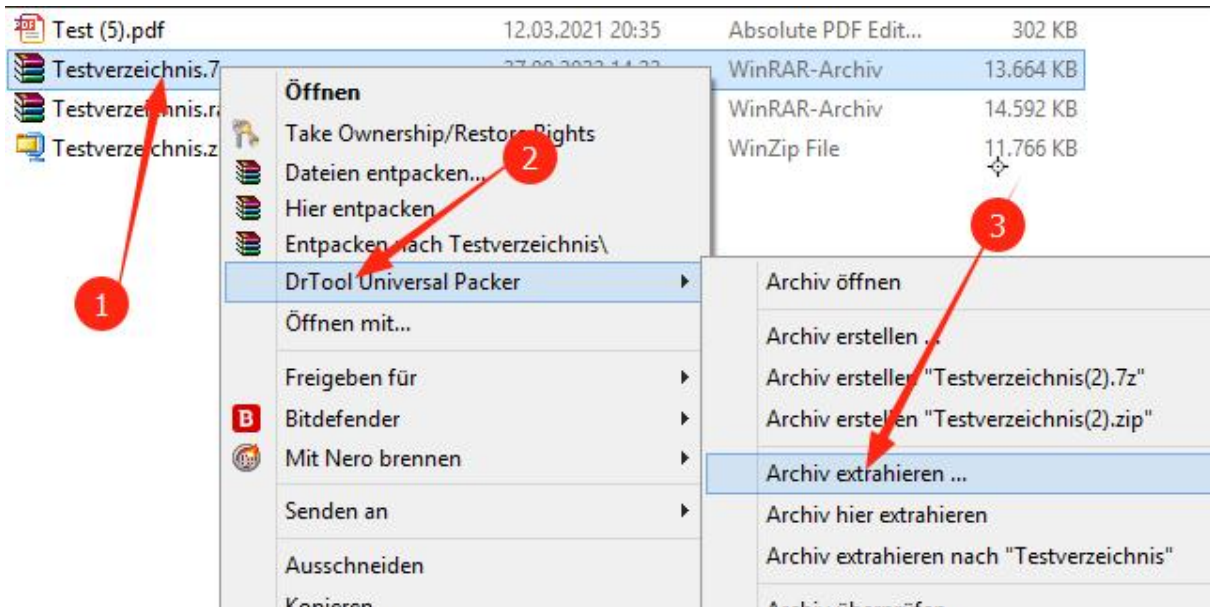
Test (5).pdf 12.03.2021 20:35 Absolute PDF Edit... 302 KB
Testverzeichnis.7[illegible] WinRAR-Archiv 13.664 KB
Testverzeichnis.ra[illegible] WinRAR-Archiv 14.592 KB
Testverzeichnis.z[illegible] WinZip File 11.766 KB

Öffnen
Take Ownership/Restore Rights
Dateien entpacken...
Hier entpacken
Entpacken nach Testverzeichnis\
DrTool Universal Packer
Öffnen mit...
Freigeben für
Bitdefender
Mit Nero brennen
Senden an
Ausschneiden
Kopieren

Archiv öffnen
Archiv erstellen ...
Archiv erstellen "Testverzeichnis(2).7z"
Archiv erstellen "Testverzeichnis(2).zip"
Archiv extrahieren ...
Archiv hier extrahieren
Archiv extrahieren nach "Testverzeichnis"
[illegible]

1
2
3